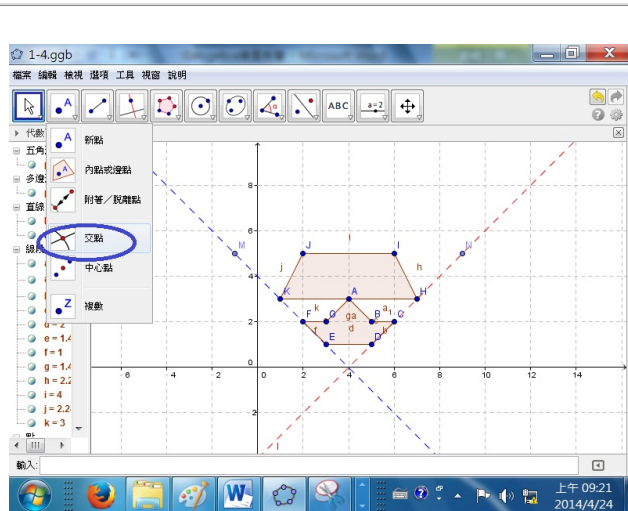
1-4.ggb

檔案 編輯 檢視 選項 工具 視窗 說明

ABC

a=2

代數

五角

多邊

直線

線

d = 2

e = 1.4

f = 1

g = 1.4

h = 2.2

i = 4

j = 2.2

k = 3

新點

內點或邊點

附著／脫離點

交點

中心點

複數

M

J

I

N

i

j

h

K

A

H

k

F

G

B

C

a

a₁

g

e

d

c

E

D

l

6

4

2

0

2

4

6

8

10

12

14

8

6

4

2

-2

輸入:

上午 09:21

2014/4/24